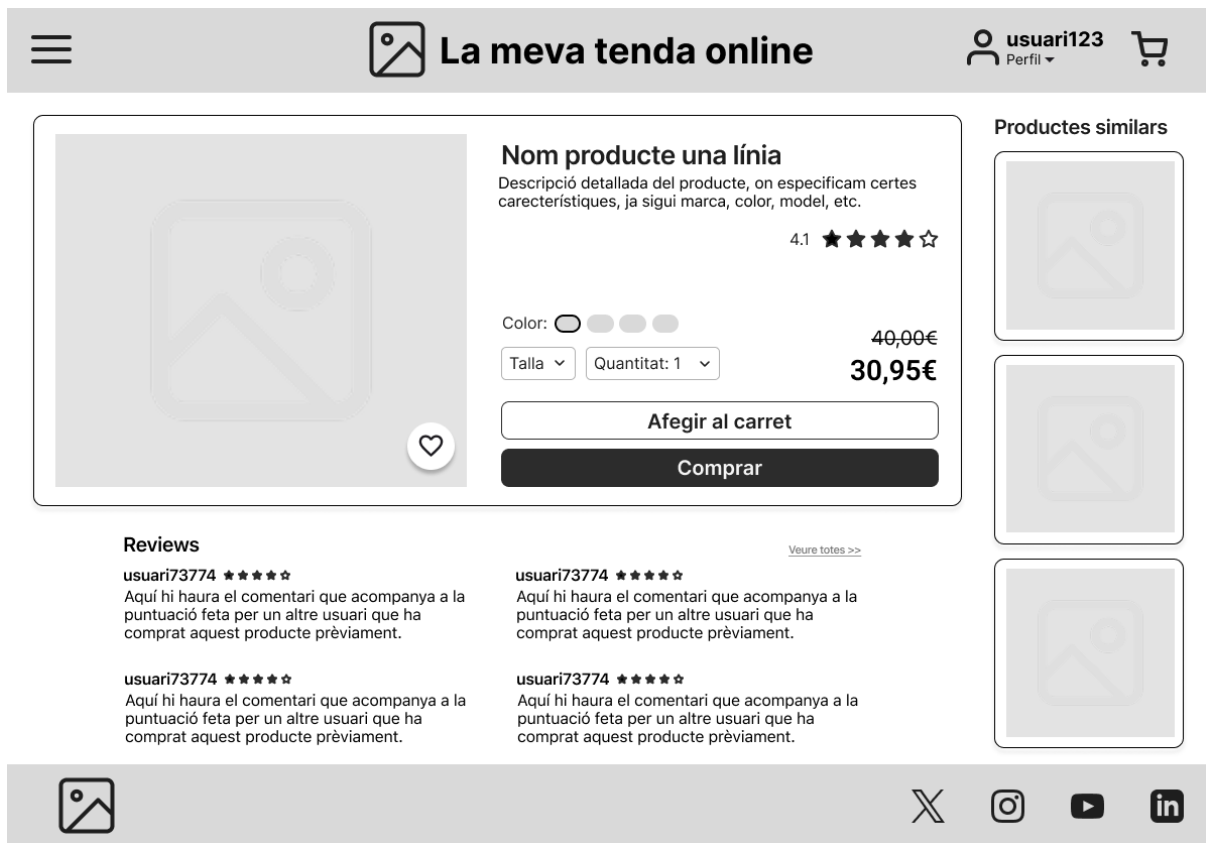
La meva tenda online

usuari123
Perfil

Nom producte una línia
Descripció detallada del producte, on especificam certes carecterístiques, ja sigui marca, color, model, etc.

4.1 ★★★★☆

Color:

Talla

Quantitat: 1

~~40,00€~~
30,95€

Afegir al carret

Comprar

Productes similars

Reviews

Veure totes >>

usuari73774 ★★★★☆
Aquí hi haura el comentari que acompanya a la puntuació feta per un altre usuari que ha comprat aquest producte prèviament.

usuari73774 ★★★★☆
Aquí hi haura el comentari que acompanya a la puntuació feta per un altre usuari que ha comprat aquest producte prèviament.

usuari73774 ★★★★☆
Aquí hi haura el comentari que acompanya a la puntuació feta per un altre usuari que ha comprat aquest producte prèviament.

usuari73774 ★★★★☆
Aquí hi haura el comentari que acompanya a la puntuació feta per un altre usuari que ha comprat aquest producte prèviament.